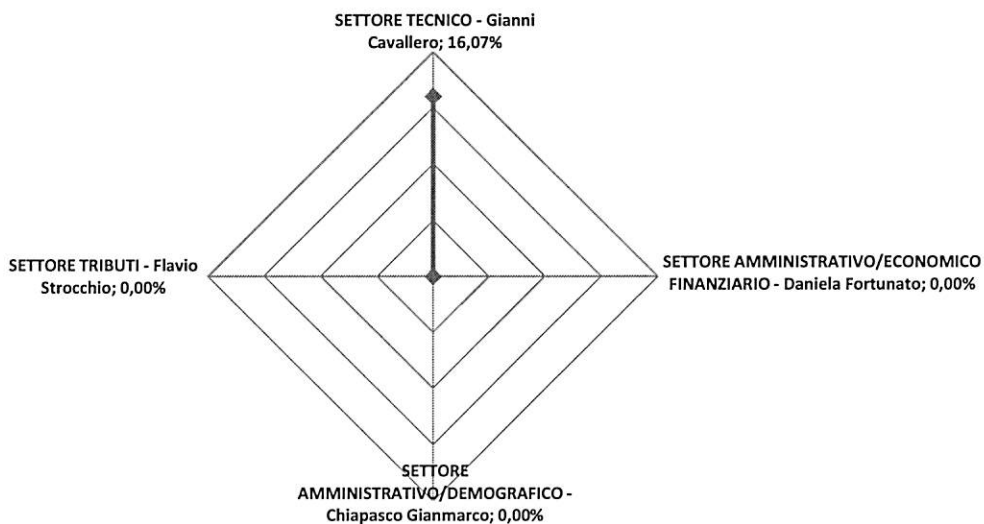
SETTORE TECNICO - Gianni Cavallero; 16,07%

SETTORE TRIBUTI - Flavio Strocchio; 0,00%

SETTORE AMMINISTRATIVO/ECONOMICO FINANZIARIO - Daniela Fortunato; 0,00%

SETTORE AMMINISTRATIVO/DEMOGRAFICO - Chiapasco Gianmarco; 0,00%